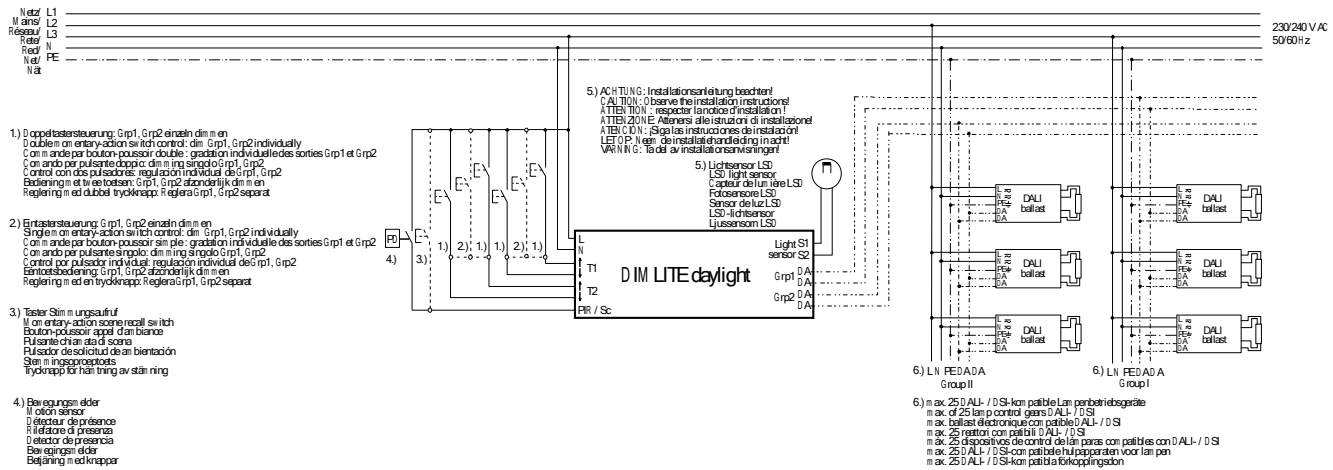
Netz/ L1
Mains/ L2
Réseau/ L3
Rete/
Red/ N
Net/ PE
Nät

230/240 V AC
50/60 Hz

1.) Doppeltastersteuerung: Grp1, Grp2 einzeln dimmen
Double momentary-action switch control: dim Grp1, Grp2 individually
Commande par bouton-poussoir double : gradation individuelle des sorties Grp1 et Grp2
Comando per pulsante doppio: dimming singolo Grp1, Grp2
Control con dos pulsadores: regulación individual de Grp1, Grp2
Bediening met twee toetsen: Grp1, Grp2 afzonderlijk dimmen
Reglering med dubbel tryckknapp: Reglera Grp1, Grp2 separat

2.) Eintastersteuerung: Grp1, Grp2 einzeln dimmen
Single momentary-action switch control: dim Grp1, Grp2 individually
Commande par bouton-poussoir simple : gradation individuelle des sorties Grp1 et Grp2
Comando per pulsante singolo: dimming singolo Grp1, Grp2
Control por pulsador individual: regulación individual de Grp1, Grp2
Eéntoetsbediening: Grp1, Grp2 afzonderlijk dimmen
Reglering med en tryckknapp: Reglera Grp1, Grp2 separat

3.) Taster Stimmungsaufruf
Momentary-action scene recall switch
Bouton-poussoir appel d'ambiance
Pulsante chiamata di scena
Pulsador de solicitud de ambientación
Stemmingsoproeptoets
Tryckknapp för hämtning av stämning

4.) Bewegungsmelder
Motion sensor
Détecteur de présence
Rilefatore di presenza
Detector de presencia
Bewegingsmelder
Betjäning med knappar

5.) ACHTUNG: Installationsanleitung beachten!
CAUTION: Observe the installation instructions!
ATTENTION : respecter la notice d'installation !
ATTENZIONE: Attenersi alle istruzioni di installazione!
ATENCIÓN: ¡Siga las instrucciones de instalación!
LET OP: Neem de installatiehandleiding in acht!
VARNING: Ta del av installationsanvisningen!

5.) Lichtsensor LS0
LS0 light sensor
Capteur de lumière LS0
Fotosensore LS0
Sensor de luz LS0
LS0-lichtsensor
Ljussensor LS0

PD
4.)
3.)
1.) 2.) 1.) 2.) 1.)
L
N
T1
T2
PIR / Sc
DIM LITE daylight
Light S1
sensor S2
Grp1 DA
DA
Grp2 DA
DA

L
N
PE
DA
DA
DALI ballast

6.) L N PE DA DA
Group II
6.) L N PE DA DA
Group I

6.) max. 25 DALI- / DSI-kompatible Lampenbetriebsgeräte
max. of 25 lamp control gears DALI- / DSI
max. ballast electronique compatible DALI- / DSI
max. 25 reattori compatibili DALI- / DSI
max. 25 dispositivos de control de lámparas compatibles con DALI- / DSI
max. 25 DALI- / DSI-compatibele hulpapparaten voor lampen
max. 25 DALI- / DSI-kompatibla förkopplingsdon